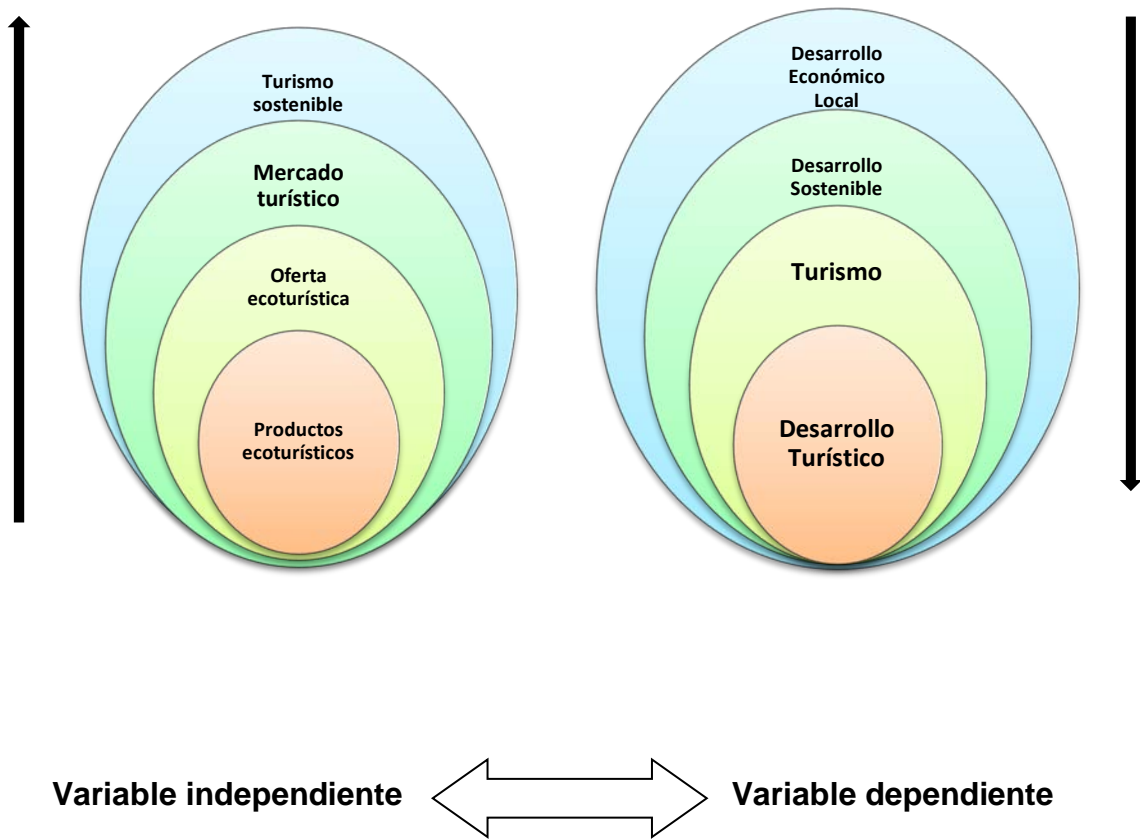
Turismo sostenible

Mercado turístico

Oferta ecoturística

Productos ecoturísticos

Desarrollo Económico Local

Desarrollo Sostenible

Turismo

Desarrollo Turístico

Variable independiente

Variable dependiente